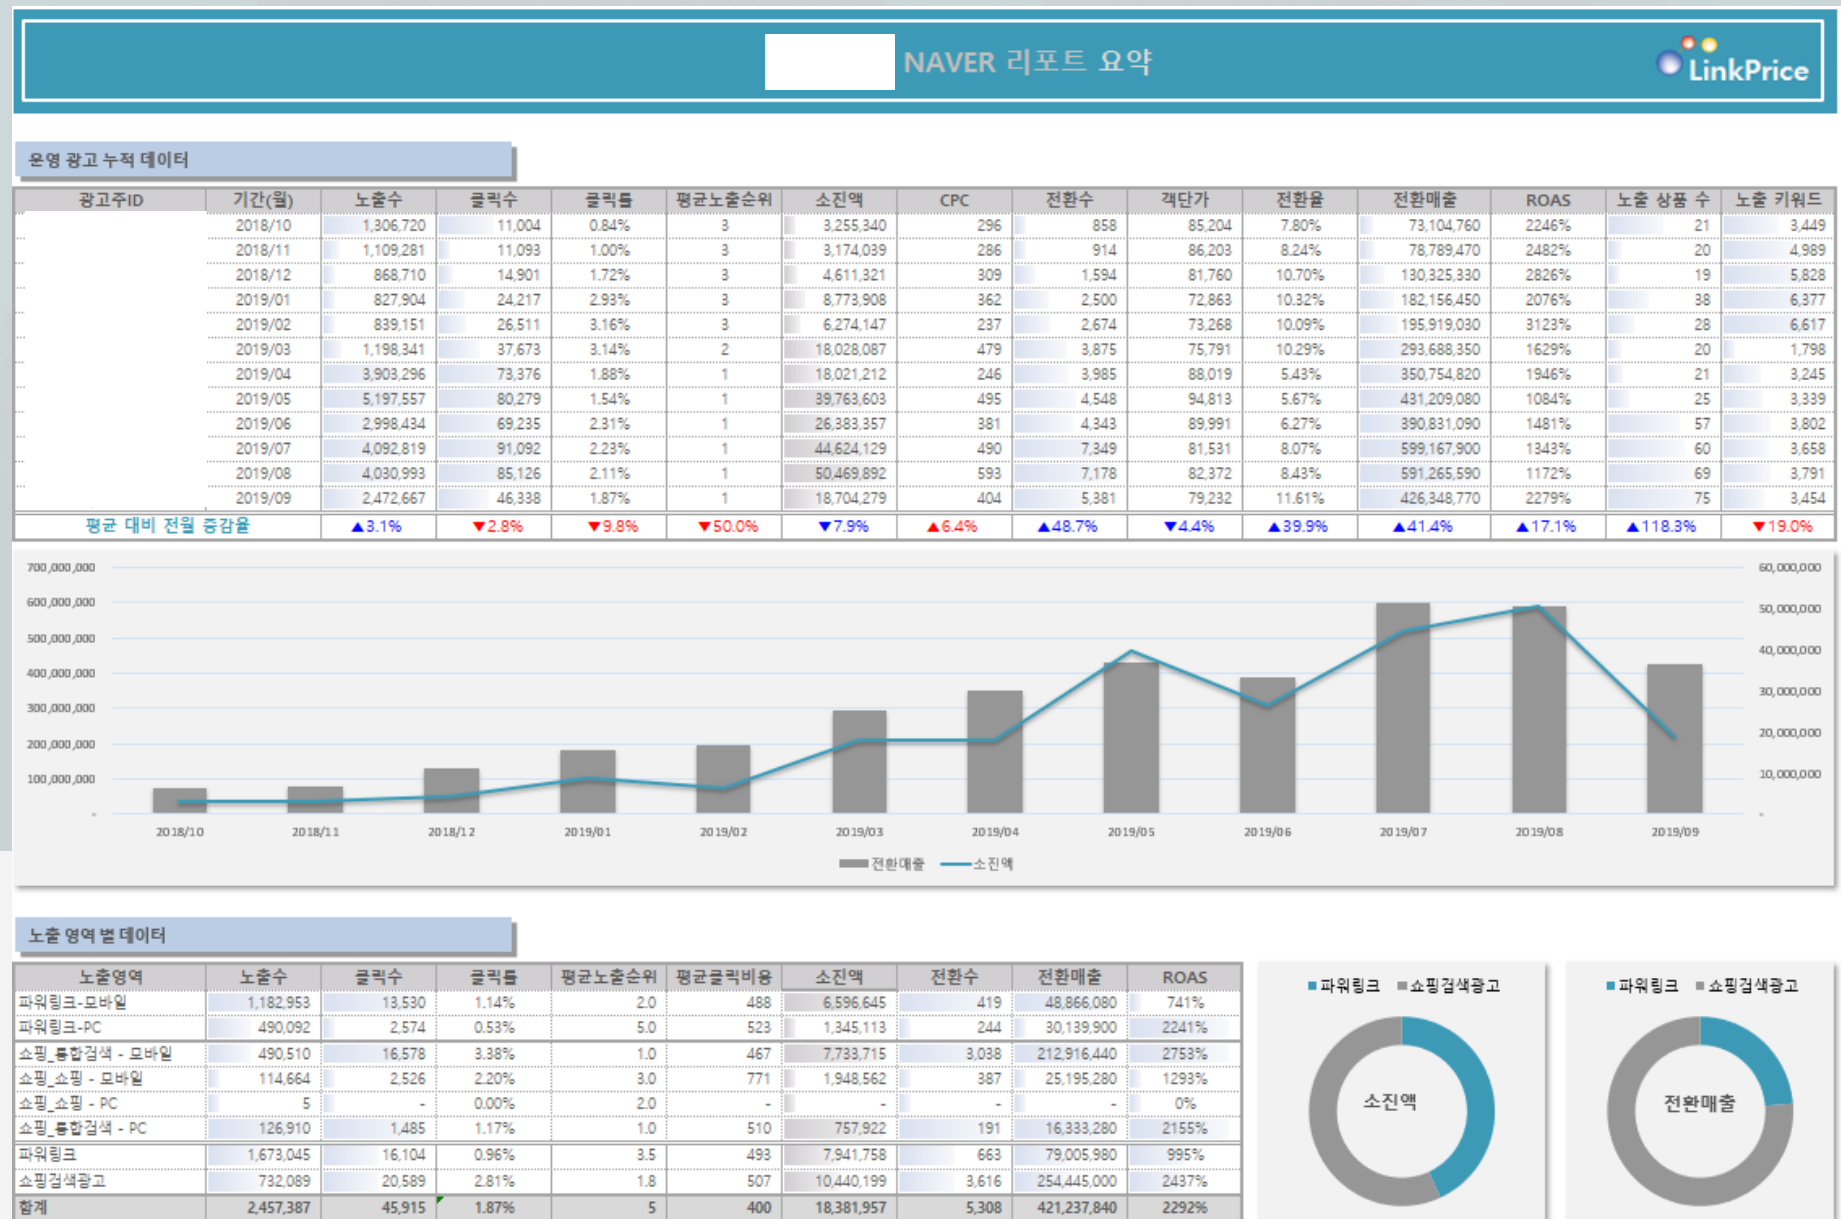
NAVER 리포트 요약

LinkPrice

운영 광고 누적 데이터

| 광고주ID | 기간(월) | 노출수 | 클릭수 | 클릭률 | 평균노출순위 | 소진액 | CPC | 전환수 | 객단가 | 전환율 | 전환매출 | ROAS | 노출 상품 수 | 노출 키워드 |
|---|---|---|---|---|---|---|---|---|---|---|---|---|---|---|
| | 2018/10 | 1,306,720 | 11,004 | 0.84% | 3 | 3,255,340 | 296 | 858 | 85,204 | 7.80% | 73,104,760 | 2246% | 21 | 3,449 |
| | 2018/11 | 1,109,281 | 11,093 | 1.00% | 3 | 3,174,039 | 286 | 914 | 86,203 | 8.24% | 78,789,470 | 2482% | 20 | 4,989 |
| | 2018/12 | 868,710 | 14,901 | 1.72% | 3 | 4,611,321 | 309 | 1,594 | 81,760 | 10.70% | 130,325,330 | 2826% | 19 | 5,828 |
| | 2019/01 | 827,904 | 24,217 | 2.93% | 3 | 8,773,908 | 362 | 2,500 | 72,863 | 10.32% | 182,156,450 | 2076% | 38 | 6,377 |
| | 2019/02 | 839,151 | 26,511 | 3.16% | 3 | 6,274,147 | 237 | 2,674 | 73,268 | 10.09% | 195,919,030 | 3123% | 28 | 6,617 |
| | 2019/03 | 1,198,341 | 37,673 | 3.14% | 2 | 18,028,087 | 479 | 3,875 | 75,791 | 10.29% | 293,688,350 | 1629% | 20 | 1,798 |
| | 2019/04 | 3,903,296 | 73,376 | 1.88% | 1 | 18,021,212 | 246 | 3,985 | 88,019 | 5.43% | 350,754,820 | 1946% | 21 | 3,245 |
| | 2019/05 | 5,197,557 | 80,279 | 1.54% | 1 | 39,763,603 | 495 | 4,548 | 94,813 | 5.67% | 431,209,080 | 1084% | 25 | 3,339 |
| | 2019/06 | 2,998,434 | 69,235 | 2.31% | 1 | 26,383,357 | 381 | 4,343 | 89,991 | 6.27% | 390,831,090 | 1481% | 57 | 3,802 |
| | 2019/07 | 4,092,819 | 91,092 | 2.23% | 1 | 44,624,129 | 490 | 7,349 | 81,531 | 8.07% | 599,167,900 | 1343% | 60 | 3,658 |
| | 2019/08 | 4,030,993 | 85,126 | 2.11% | 1 | 50,469,892 | 593 | 7,178 | 82,372 | 8.43% | 591,265,590 | 1172% | 69 | 3,791 |
| | 2019/09 | 2,472,667 | 46,338 | 1.87% | 1 | 18,704,279 | 404 | 5,381 | 79,232 | 11.61% | 426,348,770 | 2279% | 75 | 3,454 |
| 평균 대비 전월 증감율 | | ▲3.1% | ▼2.8% | ▼9.8% | ▼50.0% | ▼7.9% | ▲6.4% | ▲48.7% | ▼4.4% | ▲39.9% | ▲41.4% | ▲17.1% | ▲118.3% | ▼19.0% |

700,000,000
600,000,000
500,000,000
400,000,000
300,000,000
200,000,000
100,000,000
-
60,000,000
50,000,000
40,000,000
30,000,000
20,000,000
10,000,000
-
2018/10 2018/11 2018/12 2019/01 2019/02 2019/03 2019/04 2019/05 2019/06 2019/07 2019/08 2019/09
전환매출 소진액

노출 영역 별 데이터

| 노출영역 | 노출수 | 클릭수 | 클릭률 | 평균노출순위 | 평균클릭비용 | 소진액 | 전환수 | 전환매출 | ROAS |
|---|---|---|---|---|---|---|---|---|---|
| 파워링크-모바일 | 1,182,953 | 13,530 | 1.14% | 2.0 | 488 | 6,596,645 | 419 | 48,866,080 | 741% |
| 파워링크-PC | 490,092 | 2,574 | 0.53% | 5.0 | 523 | 1,345,113 | 244 | 30,139,900 | 2241% |
| 쇼핑_통합검색 - 모바일 | 490,510 | 16,578 | 3.38% | 1.0 | 467 | 7,733,715 | 3,038 | 212,916,440 | 2753% |
| 쇼핑_쇼핑 - 모바일 | 114,664 | 2,526 | 2.20% | 3.0 | 771 | 1,948,562 | 387 | 25,195,280 | 1293% |
| 쇼핑_쇼핑 - PC | 5 | - | 0.00% | 2.0 | - | - | - | - | 0% |
| 쇼핑_통합검색 - PC | 126,910 | 1,485 | 1.17% | 1.0 | 510 | 757,922 | 191 | 16,333,280 | 2155% |
| 파워링크 | 1,673,045 | 16,104 | 0.96% | 3.5 | 493 | 7,941,758 | 663 | 79,005,980 | 995% |
| 쇼핑검색광고 | 732,089 | 20,589 | 2.81% | 1.8 | 507 | 10,440,199 | 3,616 | 254,445,000 | 2437% |
| 합계 | 2,457,387 | 45,915 | 1.87% | 5 | 400 | 18,381,957 | 5,308 | 421,237,840 | 2292% |

파워링크 쇼핑검색광고
소진액

파워링크 쇼핑검색광고
전환매출